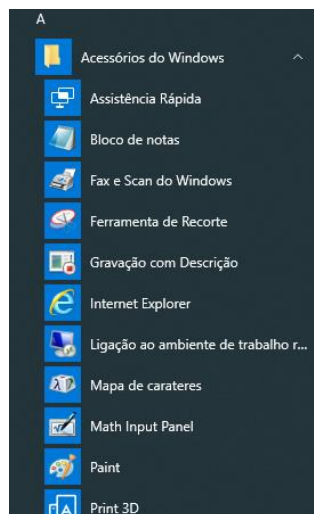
A

Acessórios do Windows

Assistência Rápida

Bloco de notas

Fax e Scan do Windows

Ferramenta de Recorte

Gravação com Descrição

Internet Explorer

Ligação ao ambiente de trabalho r...

Mapa de carateres

Math Input Panel

Paint

Print 3D